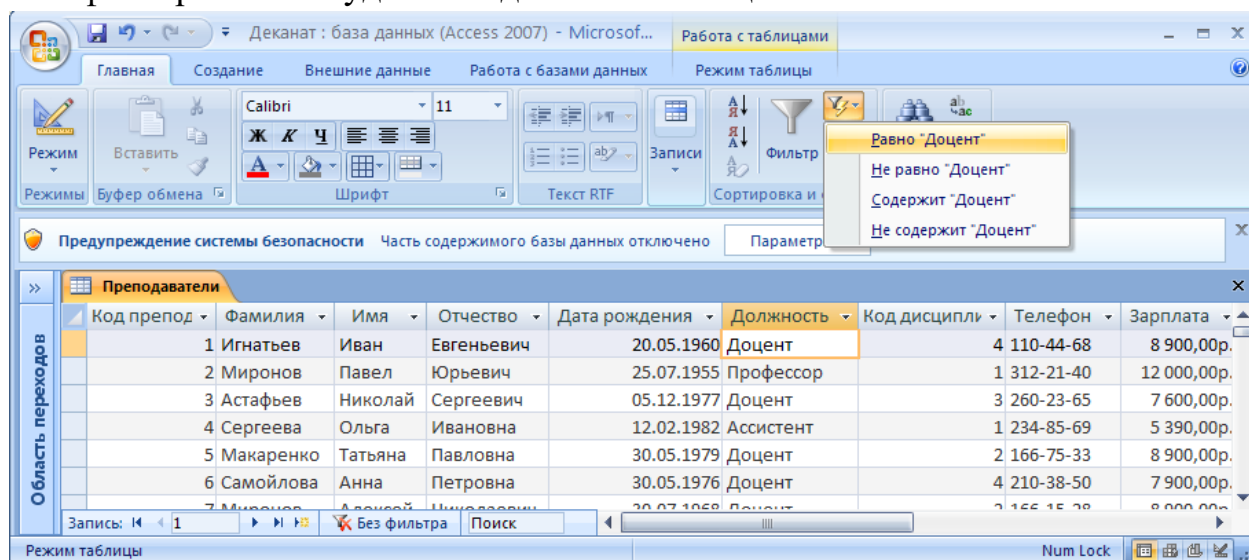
Деканат : база данных (Access 2007) - Microsof... Работа с таблицами

Главная Создание Внешние данные Работа с базами данных Режим таблицы

Режим Вставить Calibri 11 Ж К Ч Записи Фильтр

Режимы Буфер обмена Шрифт Текст RTF Сортировка и

Равно "Доцент"
Не равно "Доцент"
Содержит "Доцент"
Не содержит "Доцент"

Предупреждение системы безопасности Часть содержимого базы данных отключено Параметр

Преподаватели

Область переходов

| Код препод | Фамилия | Имя | Отчество | Дата рождения | Должность | Код дисципли | Телефон | Зарплата |
|---|---|---|---|---|---|---|---|---|
| 1 | Игнатьев | Иван | Евгеньевич | 20.05.1960 | Доцент | 4 | 110-44-68 | 8 900,00р. |
| 2 | Миронов | Павел | Юрьевич | 25.07.1955 | Профессор | 1 | 312-21-40 | 12 000,00р. |
| 3 | Астафьев | Николай | Сергеевич | 05.12.1977 | Доцент | 3 | 260-23-65 | 7 600,00р. |
| 4 | Сергеева | Ольга | Ивановна | 12.02.1982 | Ассистент | 1 | 234-85-69 | 5 390,00р. |
| 5 | Макаренко | Татьяна | Павловна | 30.05.1979 | Доцент | 2 | 166-75-33 | 8 900,00р. |
| 6 | Самойлова | Анна | Петровна | 30.05.1976 | Доцент | 4 | 210-38-50 | 7 900,00р. |
| 7 | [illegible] | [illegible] | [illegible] | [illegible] | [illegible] | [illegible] | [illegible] | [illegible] |

Запись: 1 Без фильтра Поиск

Режим таблицы Num Lock